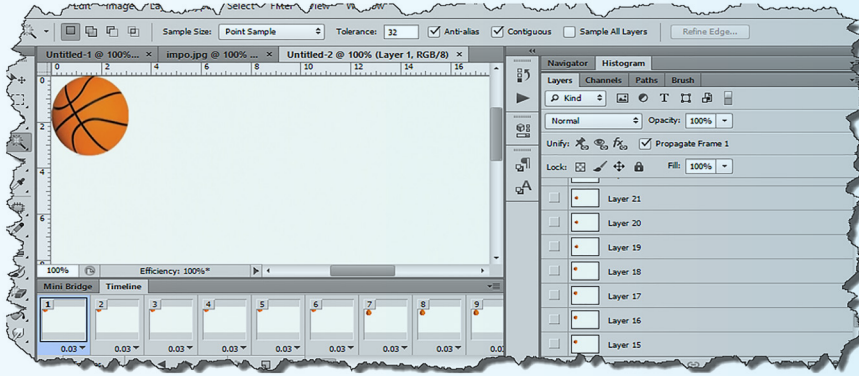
Sample Size: Point Sample
Tolerance: 32
Anti-alias
Contiguous
Sample All Layers
Refine Edge...

Untitled-1 @ 100%... ×
impo.jpg @ 100% ... ×
Untitled-2 @ 100% (Layer 1, RGB/8) ×

100%
Efficiency: 100%*

Mini Bridge
Timeline

1 2 3 4 5 6 7 8 9
0.03 0.03 0.03 0.03 0.03 0.03 0.03 0.03 0.03

Navigator
Histogram
Layers
Channels
Paths
Brush
Kind
Normal
Opacity: 100%
Unify:
Propagate Frame 1
Lock:
Fill: 100%
Layer 21
Layer 20
Layer 19
Layer 18
Layer 17
Layer 16
Layer 15